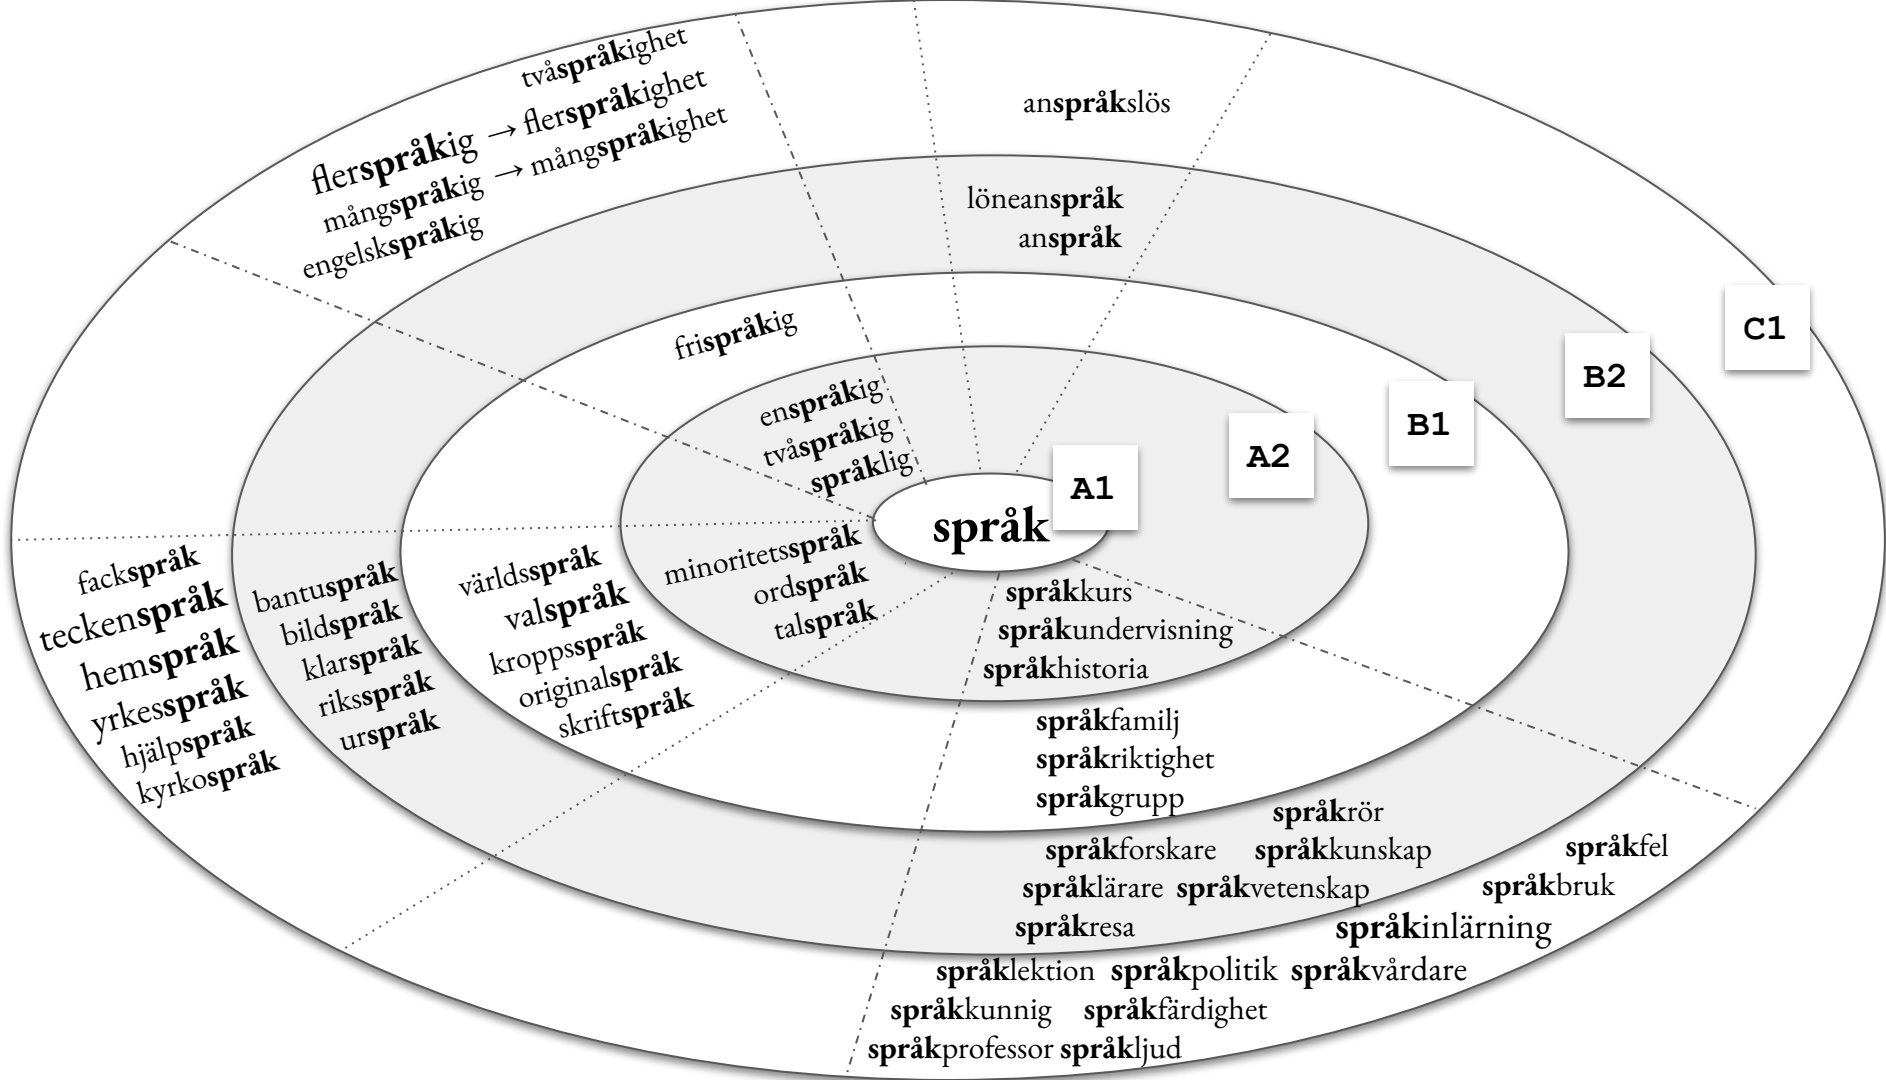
tvåspråkighet
flerspråkig → flerspråkighet
mångspråkig → mångspråkighet
engelskspråkig

anspråkslös

löneanspråk
anspråk

C1

B2

frispråkig

B1

A2

enspråkig
tvåspråkig
språklig

A1

språk

fackspråk
teckenspråk
hemspråk
yrkesspråk
hjälpspråk
kyrkospråk

bantuspråk
bildspråk
klarspråk
riksspråk
urspråk

världsspråk
valspråk
kroppsspråk
originalspråk
skriftspråk

minoritetsspråk
ordspråk
talspråk

språkkurs
språkundervisning
språkhistoria

språkfamilj
språkriktighet
språkgrupp

språkrör
språkforskare
språkkunskap
språklärare
språkvetenskap
språkresa

språkfel
språkbruk
språkinlärning

språklektion språkpolitik språkvårdare
språkkunnig språkfärdighet
språkprofessor språkljud